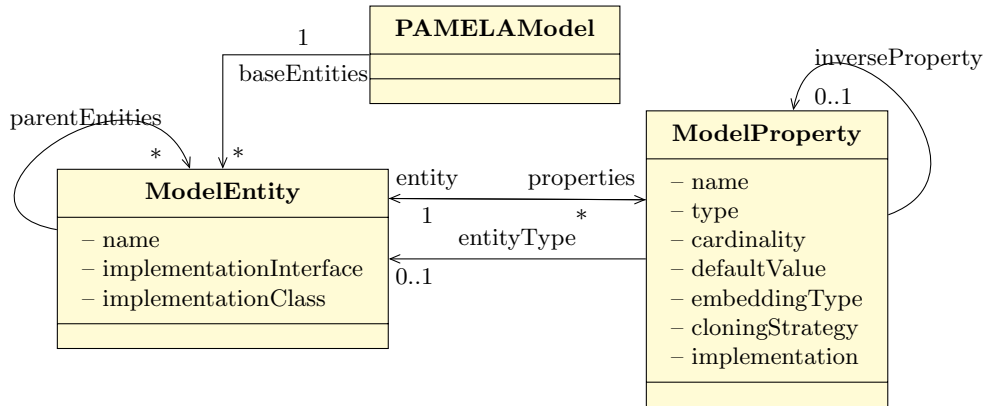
PAMELAModel

1

baseEntities

parentEntities

*

*

ModelEntity

– name
– implementationInterface
– implementationClass

entity

properties

1

*

entityType

0..1

inverseProperty

0..1

ModelProperty

– name
– type
– cardinality
– defaultValue
– embeddingType
– cloningStrategy
– implementation